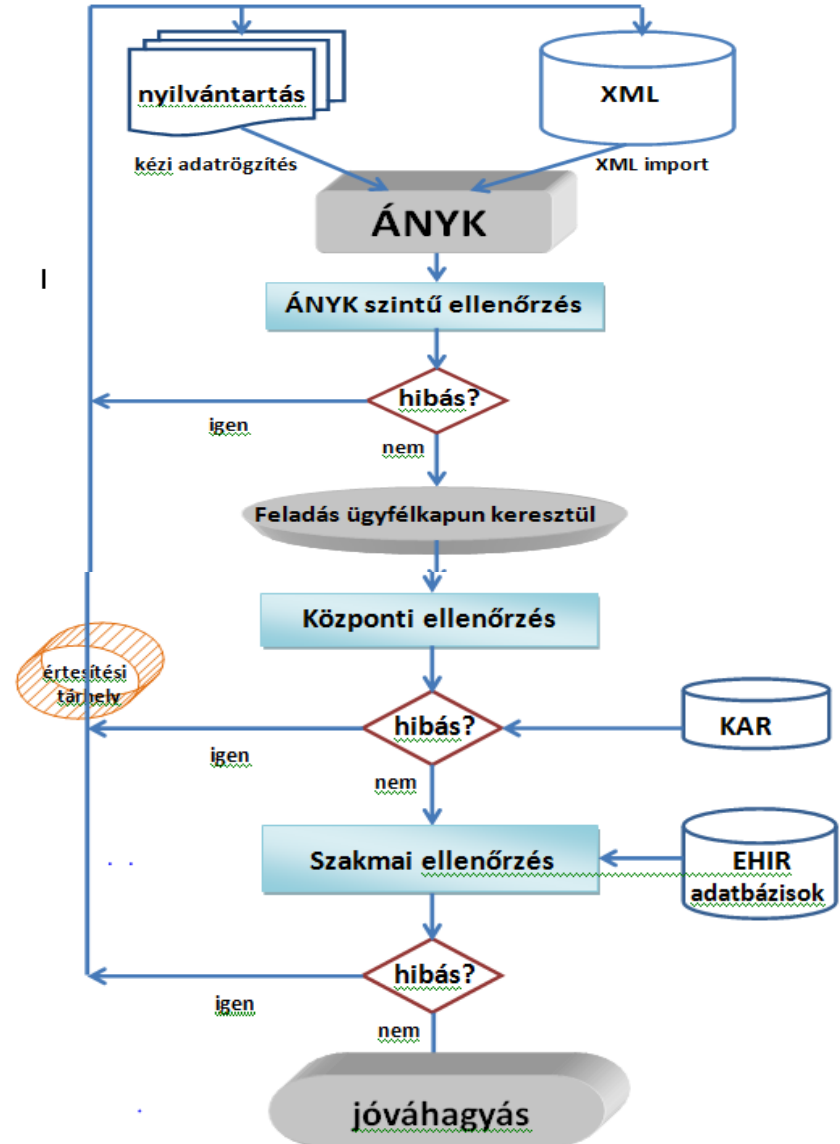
nyilvántartás

XML

kézi adatrögzítés

XML import

ÁNYK

I

ÁNYK szintű ellenőrzés

hibás?

igen

nem

Feladás ügyfélkapun keresztül

Központi ellenőrzés

értesítési tárhely

hibás?

KAR

igen

nem

Szakmai ellenőrzés

EHIR adatbázisok

hibás?

igen

nem

jóváhagyás